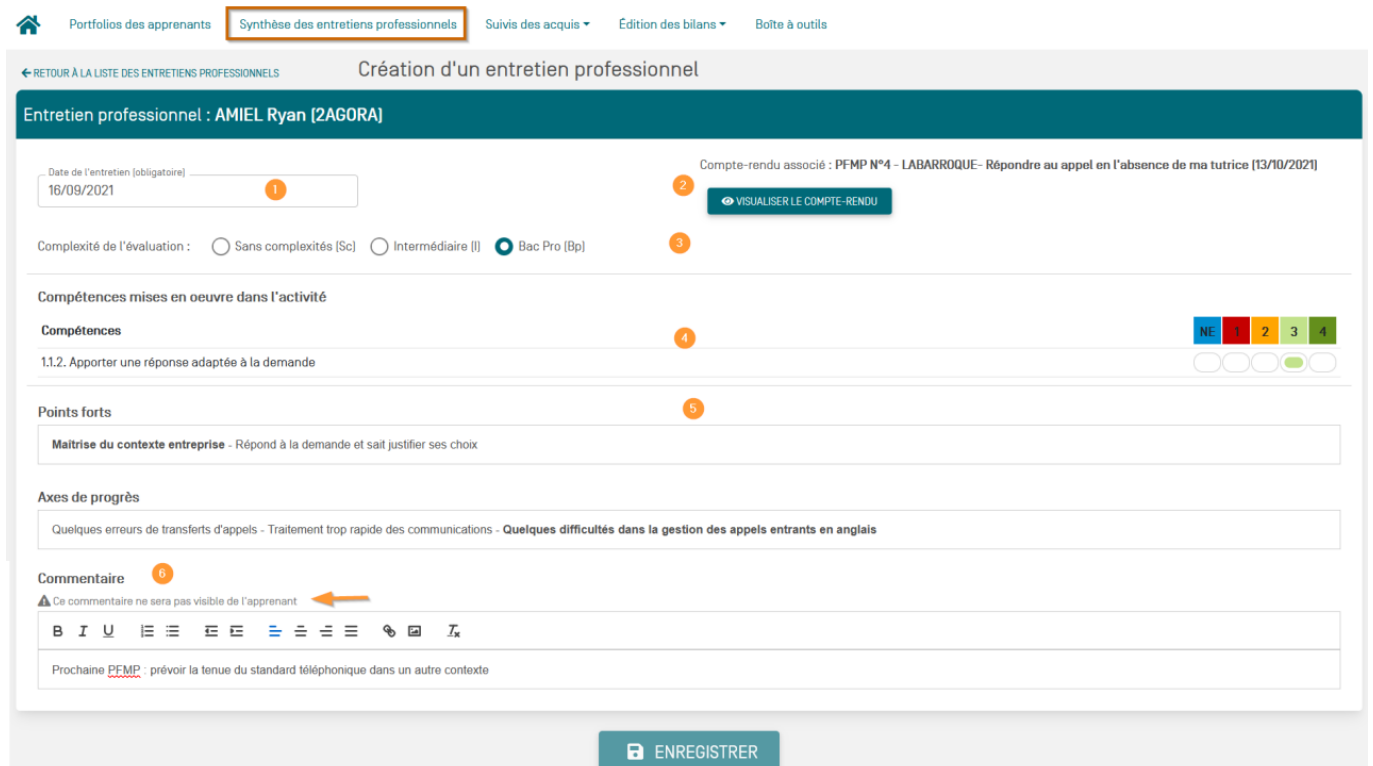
Portfolios des apprenants Synthèse des entretiens professionnels Suivis des acquis ▾ Édition des bilans ▾ Boîte à outils

← RETOUR À LA LISTE DES ENTRETIENS PROFESSIONNELS

Création d'un entretien professionnel

Entretien professionnel : AMIEL Ryan [2AGORA]

Date de l'entretien (obligatoire)
16/09/2021

1

Compte-rendu associé : PFMP N°4 - LABARROQUE- Répondre au appel en l'absence de ma tutrice (13/10/2021)

2

VISUALISER LE COMPTE-RENDU

Complexité de l'évaluation : Sans complexités (Sc) Intermédiaire (I) Bac Pro (Bp)

3

Compétences mises en oeuvre dans l'activité

| Compétences | NE | 1 | 2 | 3 | 4 |
|---|---|---|---|---|---|
| 1.1.2. Apporter une réponse adaptée à la demande | | | | | |

4

5

Points forts

Maitrise du contexte entreprise - Répond à la demande et sait justifier ses choix

Axes de progrès

Quelques erreurs de transferts d'appels - Traitement trop rapide des communications - Quelques difficultés dans la gestion des appels entrants en anglais

Commentaire

6

Ce commentaire ne sera pas visible de l'apprenant

B I U

Prochaine PFMP : prévoir la tenue du standard téléphonique dans un autre contexte

ENREGISTRER